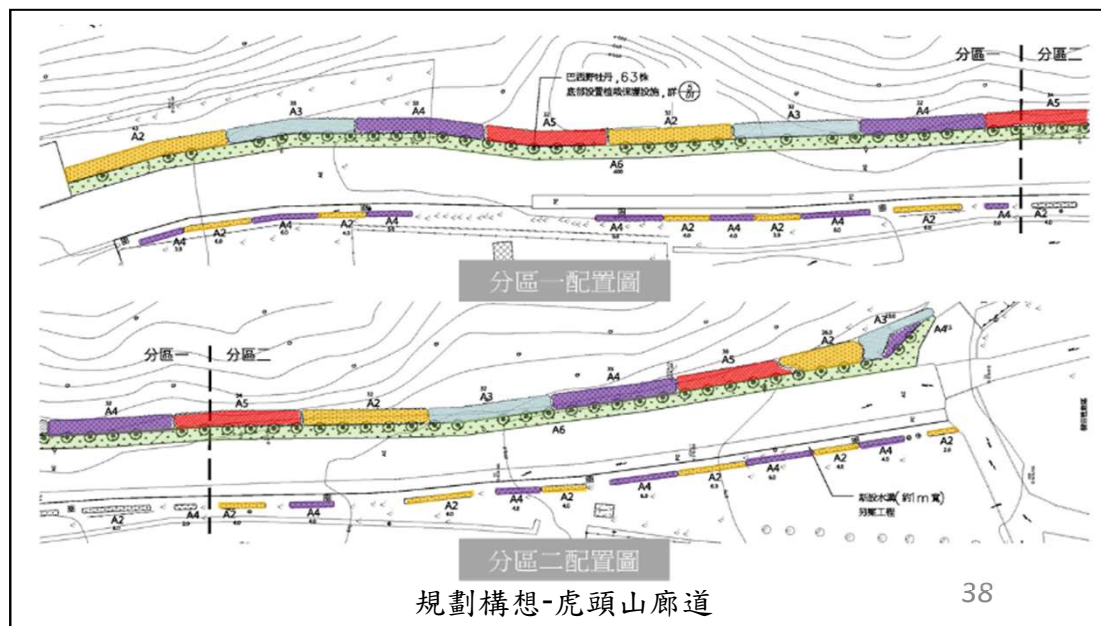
分區一　分區二

巴西野牡丹，63株
底部設置植栽保護設施，詳 $\frac{3}{07}$

A2 A3 A4 A5 A2 A3 A4 A5

A6

A4 A2 A4 A2 A4 A4 A2 A4 A2 A4 A2 A4 A2

分區一配置圖

分區一　分區二

A4 A5 A2 A3 A4 A5 A2 A3 A4

A6

A2 A4 A2 A4 A2 A4 A2 A4 A2 A4 A2 A4 A2

新設水溝(約1m寬)
另案工程

分區二配置圖

規劃構想-虎頭山廊道

38